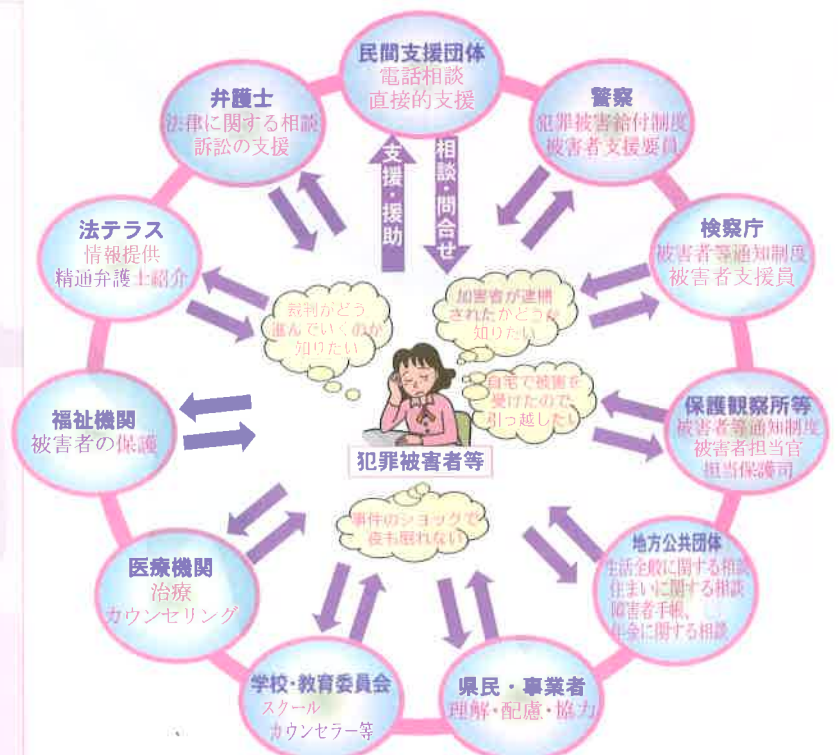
民間支援団体
電話相談
直接的支援

支援・援助

相談・問合せ

弁護士
法律に関する相談
訴訟の支援

警察
犯罪被害給付制度
被害者支援要員

法テラス
情報提供
精通弁護士紹介

検察庁
被害者等通知制度
被害者支援員

裁判がどう進んでいくのか知りたい

加害者が逮捕されたかどうか知りたい

自宅で被害を受けたので、引っ越したい

福祉機関
被害者の保護

犯罪被害者等

保護観察所等
被害者等通知制度
被害者担当官
担当保護司

事件のショックで夜も眠れない

地方公共団体
生活全般に関する相談
住まいに関する相談
障害者手帳、
年金に関する相談

医療機関
治療
カウンセリング

学校・教育委員会
スクール
カウンセラー等

県民・事業者
理解・配慮・協力